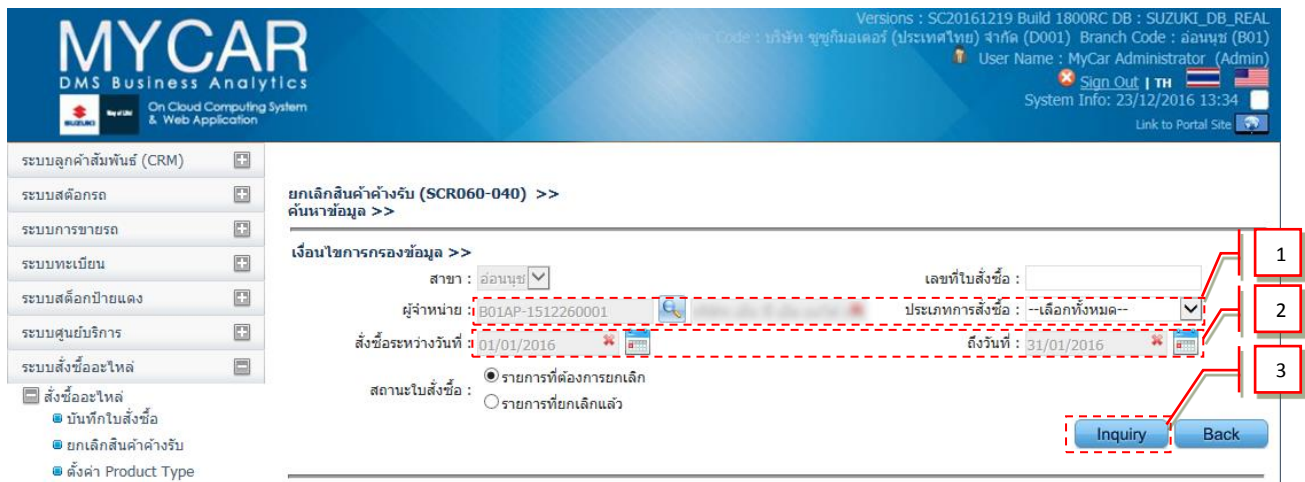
MYCAR
DMS Business Analytics
On Cloud Computing System & Web Application

Versions : SC20161219 Build 1800RC DB : SUZUKI_DB_REAL
Code : บริษัท ซูซูกิมอเตอร์ (ประเทศไทย) จำกัด (D001) Branch Code : อ่อนนุช (B01)
User Name : MyCar Administrator (Admin)
Sign Out | TH
System Info: 23/12/2016 13:34
Link to Portal Site

ระบบลูกค้าสัมพันธ์ (CRM)
ระบบสต๊อกรถ
ระบบการขายรถ
ระบบทะเบียน
ระบบสต็อกป้ายแดง
ระบบศูนย์บริการ
ระบบสั่งซื้ออะไหล่
สั่งซื้ออะไหล่
บันทึกใบสั่งซื้อ
ยกเลิกสินค้าค้างรับ
ตั้งค่า Product Type

ยกเลิกสินค้าค้างรับ (SCR060-040) >>
ค้นหาข้อมูล >>

เงื่อนไขการกรองข้อมูล >>
สาขา : อ่อนนุช
เลขที่ใบสั่งซื้อ :
ผู้จำหน่าย : B01AP-1512260001 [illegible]
ประเภทการสั่งซื้อ : --เลือกทั้งหมด--
สั่งซื้อระหว่างวันที่ : 01/01/2016
ถึงวันที่ : 31/01/2016
สถานะใบสั่งซื้อ :
รายการที่ต้องการยกเลิก
รายการที่ยกเลิกแล้ว
Inquiry
Back

1
2
3